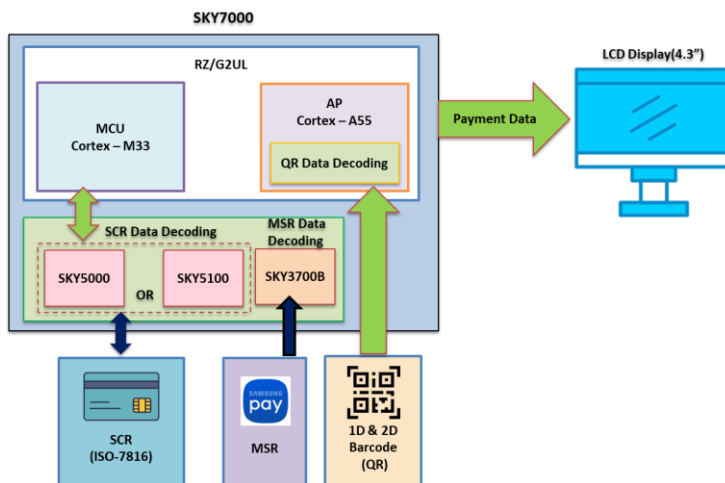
SKY7000

RZ/G2UL

MCU
Cortex – M33

AP
Cortex – A55

QR Data Decoding

Payment Data

LCD Display(4.3")

SCR Data Decoding

MSR Data Decoding

SKY5000

OR

SKY5100

SKY3700B

SAMSUNG
pay

SCR
(ISO-7816)

MSR

1D & 2D
Barcode
(QR)